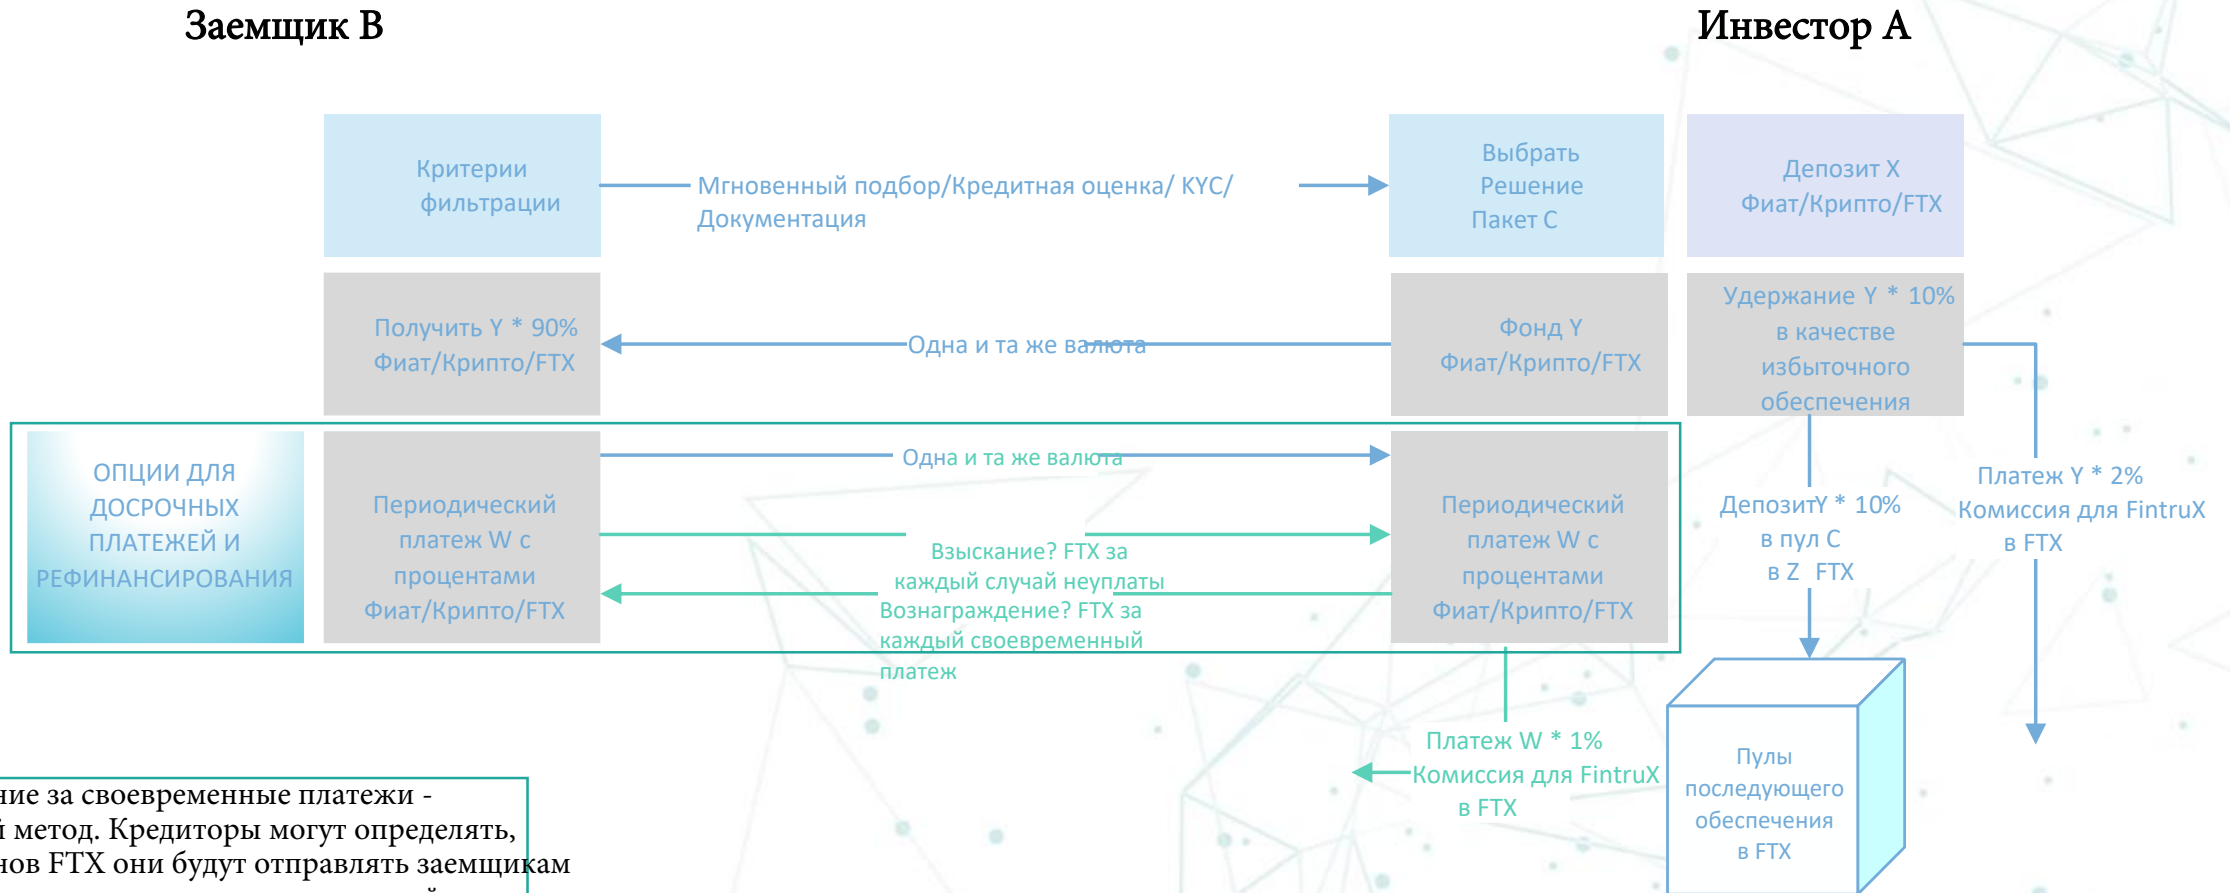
Заемщик B

Инвестор A

Критерии фильтрации

Мгновенный подбор/Кредитная оценка/ KYC/ Документация

Выбрать Решение Пакет C

Депозит X Фиат/Крипто/FTX

Получить Y * 90% Фиат/Крипто/FTX

Одна и та же валюта

Фонд Y Фиат/Крипто/FTX

Удержание Y * 10% в качестве избыточного обеспечения

ОПЦИИ ДЛЯ ДОСРОЧНЫХ ПЛАТЕЖЕЙ И РЕФИНАНСИРОВАНИЯ

Периодический платеж W с процентами Фиат/Крипто/FTX

Одна и та же валюта

Взыскание? FTX за каждый случай неуплаты

Вознаграждение? FTX за каждый своевременный платеж

Периодический платеж W с процентами Фиат/Крипто/FTX

ДепозитY * 10% в пул C в Z FTX

Платеж Y * 2% Комиссия для FintruX в FTX

Платеж W * 1% Комиссия для FintruX в FTX

Пулы последующего обеспечения в FTX

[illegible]ние за своевременные платежи - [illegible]й метод. Кредиторы могут определять, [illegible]нов FTX они будут отправлять заемщикам